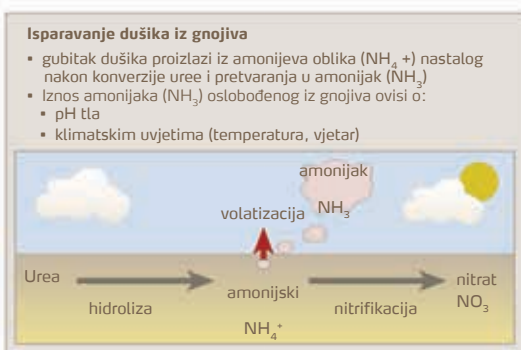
Isparavanje dušika iz gnojiva

- gubitak dušika proizlazi iz amonijeva oblika ($NH_4$ +) nastalog nakon konverzije uree i pretvaranja u amonijak ($NH_3$)
- Iznos amonijaka ($NH_3$) oslobođenog iz gnojiva ovisi o:
  - pH tla
  - klimatskim uvjetima (temperatura, vjetar)

amonijak
$NH_3$
volatizacija
Urea
hidroliza
amonijski
$NH_4^+$
nitrifikacija
nitrat
$NO_3$